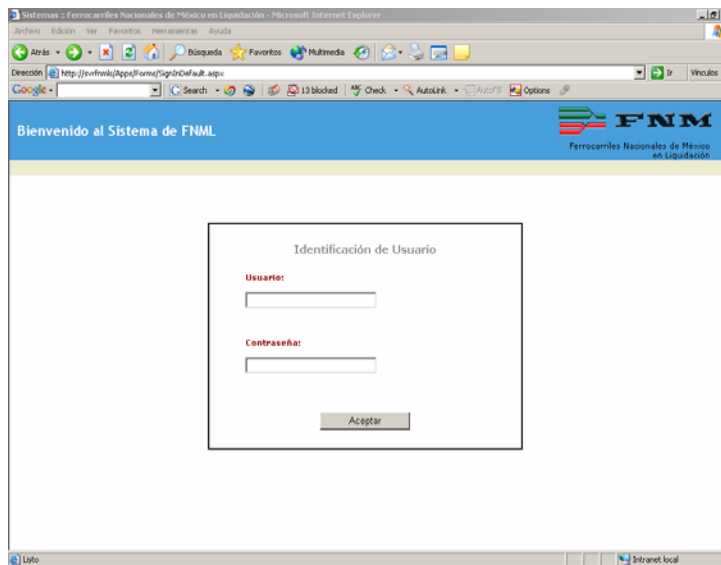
Sistemas :: Ferrocarriles Nacionales de México en Liquidación - Microsoft Internet Explorer

Archivo Edición Ver Favoritos Herramientas Ayuda

Atrás Búsqueda Favoritos Multimedia

Dirección http://svrfnmls/Apps/Forms/SignInDefault.aspx Ir Vínculos

Google - Search 13 blocked Check AutoLink AutoFill Options

Bienvenido al Sistema de FNML

FNM

Ferrocarriles Nacionales de México en Liquidación

Identificación de Usuario

Usuario:

Contraseña:

Aceptar

Listo

Intranet local